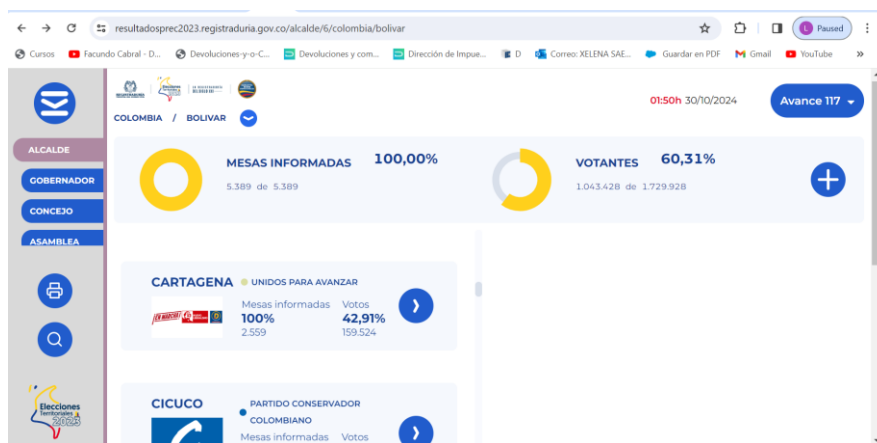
resultadosprec2023.registraduria.gov.co/alcalde/6/colombia/bolivar

Paused

Cursos Facundo Cabral - D... Devoluciones-y-o-C... Devoluciones y com... Dirección de Impue... D Correo: XELENA SAE... Guardar en PDF Gmail YouTube

COLOMBIA / BOLIVAR

01:50h 30/10/2024

Avance 117

ALCALDE
GOBERNADOR
CONCEJO
ASAMBLEA

MESAS INFORMADAS 100,00%
5.389 de 5.389

VOTANTES 60,31%
1.043.428 de 1.729.928

CARTAGENA
UNIDOS PARA AVANZAR
Mesas informadas 100% 2.559
Votos 42,91% 159.524

CICUCO
PARTIDO CONSERVADOR COLOMBIANO
Mesas informadas Votos

Elecciones Territoriales 2023